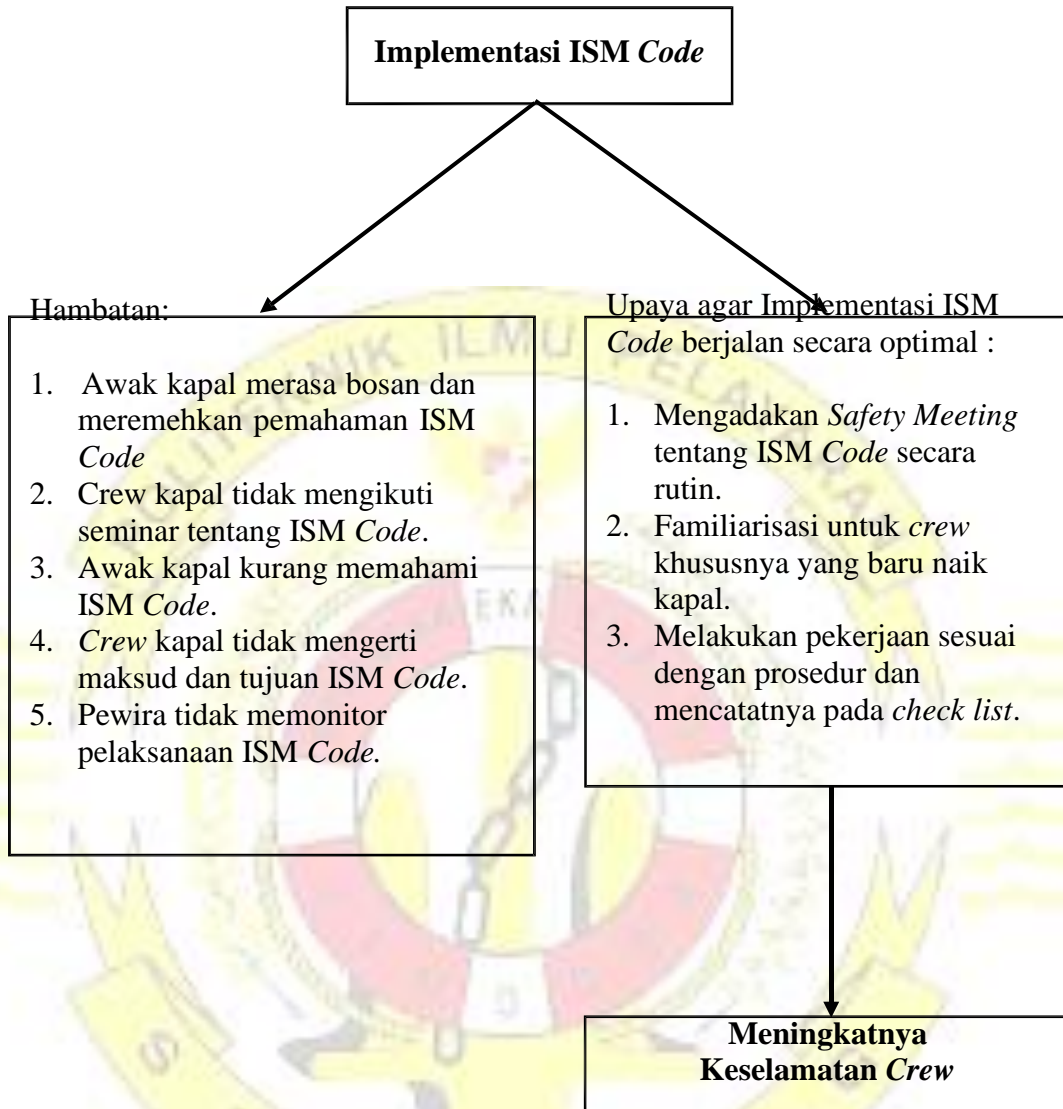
**Implementasi ISM *Code***

Hambatan:

1. Awak kapal merasa bosan dan meremehkan pemahaman ISM *Code*
2. Crew kapal tidak mengikuti seminar tentang ISM *Code*.
3. Awak kapal kurang memahami ISM *Code*.
4. *Crew* kapal tidak mengerti maksud dan tujuan ISM *Code*.
5. Pewira tidak memonitor pelaksanaan ISM *Code.*

Upaya agar Implementasi ISM *Code* berjalan secara optimal :

1. Mengadakan *Safety Meeting* tentang ISM *Code* secara rutin.
2. Familiarisasi untuk *crew* khususnya yang baru naik kapal.
3. Melakukan pekerjaan sesuai dengan prosedur dan mencatatnya pada *check list*.

**Meningkatnya Keselamatan *Crew***

NIK ILMU PELA
EKA